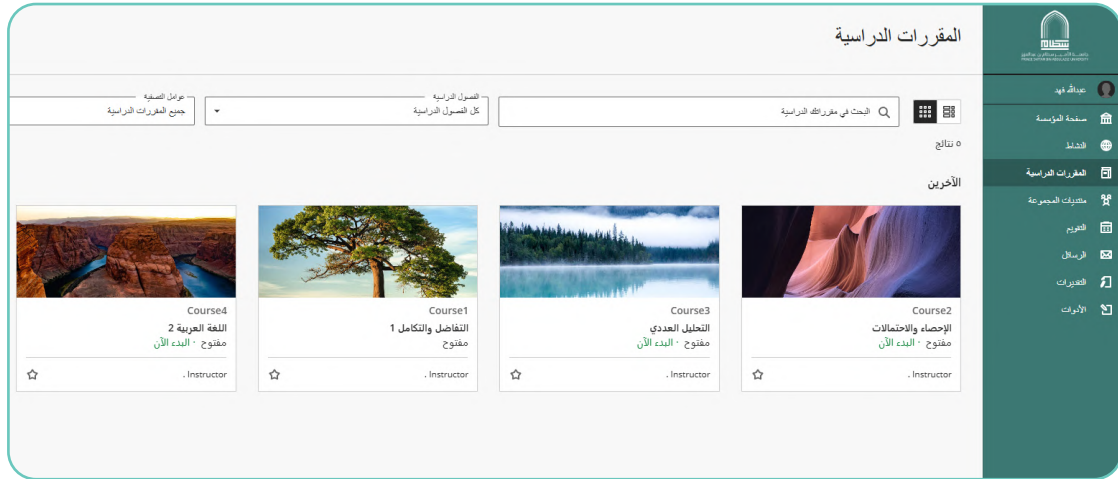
المقررات الدراسية

عبدالله فهد
صفحة المؤسسة
النشاط
المقررات الدراسية
منتديات المجموعة
التقويم
الرسائل
التقديرات
الأدوات

البحث في مقرراتك الدراسية

الفصول الدراسية
كل الفصول الدراسية

عوامل التصفية
جميع المقررات الدراسية

٥ نتائج

الآخرين

Course2
الإحصاء والاحتمالات
مفتوح · البدء الآن
Instructor .

Course3
التحليل العددي
مفتوح · البدء الآن
Instructor .

Course1
التفاضل والتكامل 1
مفتوح
Instructor .

Course4
اللغة العربية 2
مفتوح · البدء الآن
Instructor .